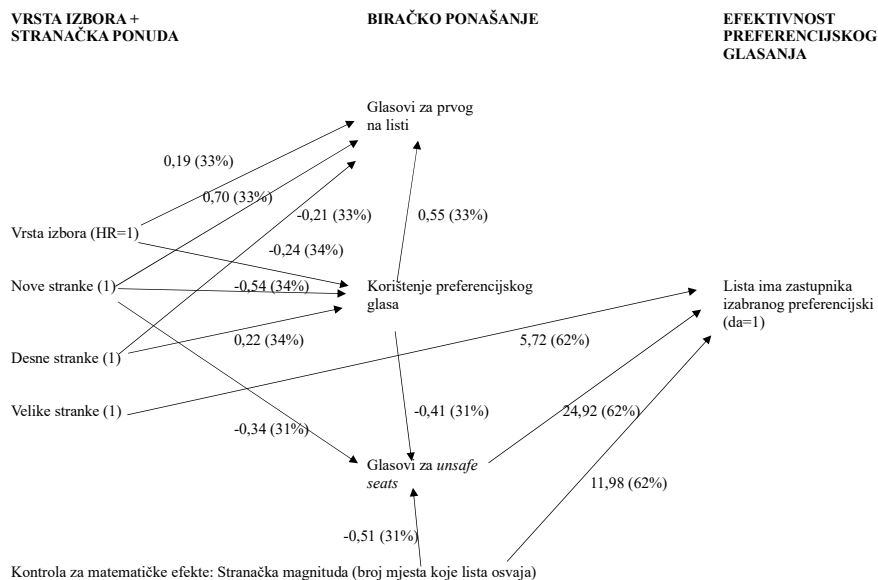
VRSTA IZBORA + STRANAČKA PONUDA

BIRAČKO PONAŠANJE

EFEKTIVNOST PREFERENCIJSKOG GLASANJA

Glasovi za prvog na listi

0,19 (33%)

0,70 (33%)

-0,21 (33%)

0,55 (33%)

Vrsta izbora (HR=1)

-0,24 (34%)

Nove stranke (1)

-0,54 (34%)

Korištenje preferencijskog glasa

Lista ima zastupnika izabranog preferencijski (da=1)

0,22 (34%)

5,72 (62%)

Desne stranke (1)

Velike stranke (1)

-0,41 (31%)

24,92 (62%)

-0,34 (31%)

Glasovi za *unsafe seats*

11,98 (62%)

-0,51 (31%)

Kontrola za matematičke efekte: Stranačka magnituda (broj mjesta koje lista osvaja)